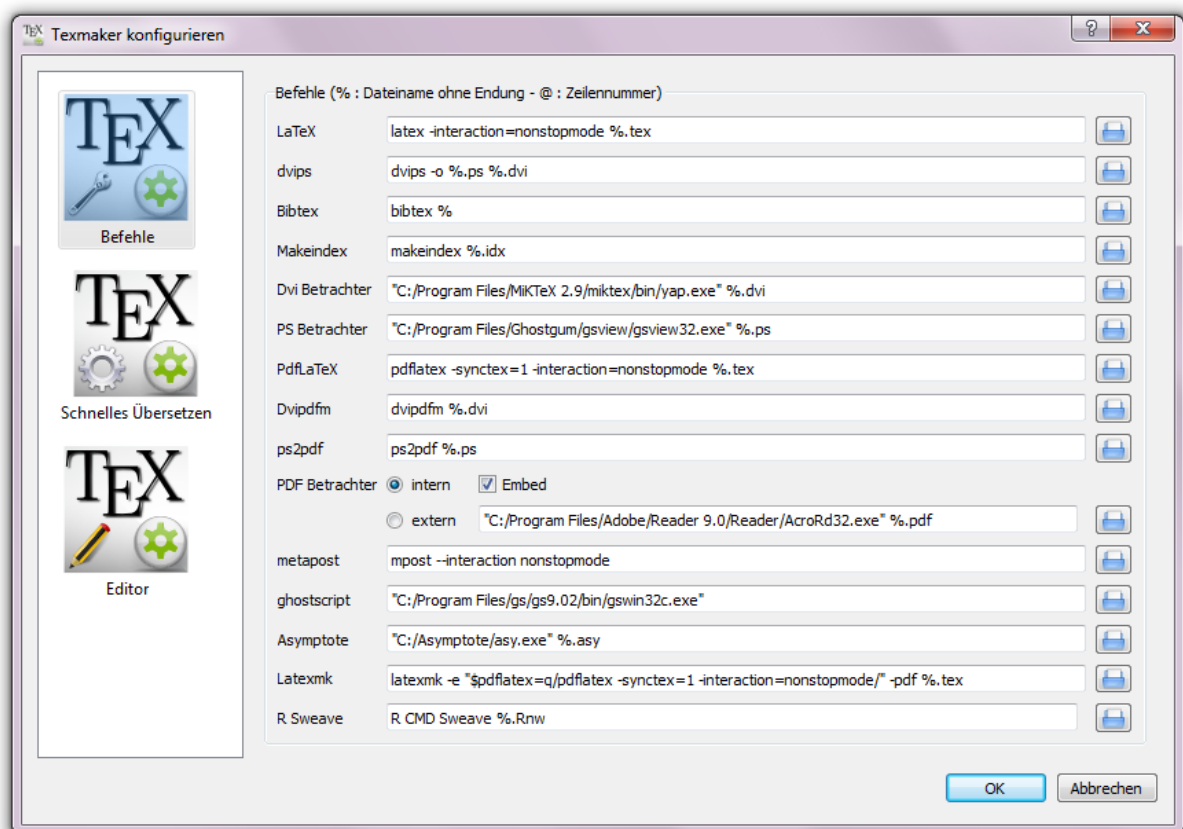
Texmaker konfigurieren

?
X

TEX
Befehle

TEX
Schnelles Übersetzen

TEX
Editor

Befehle (% : Dateiname ohne Endung - @ : Zeilennummer)

LaTeX latex -interaction=nonstopmode %.tex
dvips dvips -o %.ps %.dvi
Bibtex bibtex %
Makeindex makeindex %.idx
Dvi Betrachter "C:/Program Files/MiKTeX 2.9/miktex/bin/yap.exe" %.dvi
PS Betrachter "C:/Program Files/Ghostgum/gsview/gsview32.exe" %.ps
PdfLaTeX pdflatex -synctex=1 -interaction=nonstopmode %.tex
Dvipdfm dvipdfm %.dvi
ps2pdf ps2pdf %.ps
PDF Betrachter intern Embed
extern "C:/Program Files/Adobe/Reader 9.0/Reader/AcroRd32.exe" %.pdf
metapost mpost --interaction nonstopmode
ghostscript "C:/Program Files/gs/gs9.02/bin/gswin32c.exe"
Asymptote "C:/Asymptote/asy.exe" %.asy
Latexmk latexmk -e "$pdflatex=q/pdflatex -synctex=1 -interaction=nonstopmode/" -pdf %.tex
R Sweave R CMD Sweave %.Rnw

OK Abbrechen